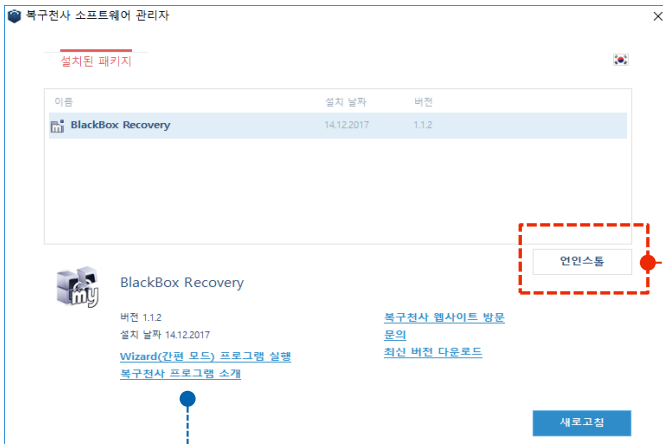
복구천사 소프트웨어 관리자

설치된 패키지

| 이름 | 설치 날짜 | 버전 |
|---|---|---|
| BlackBox Recovery | 14.12.2017 | 1.1.2 |

언인스톨

BlackBox Recovery

버전 1.1.2
설치 날짜 14.12.2017

Wizard(간편 모드) 프로그램 실행
복구천사 프로그램 소개

복구천사 웹사이트 방문
문의
최신 버전 다운로드

새로고침